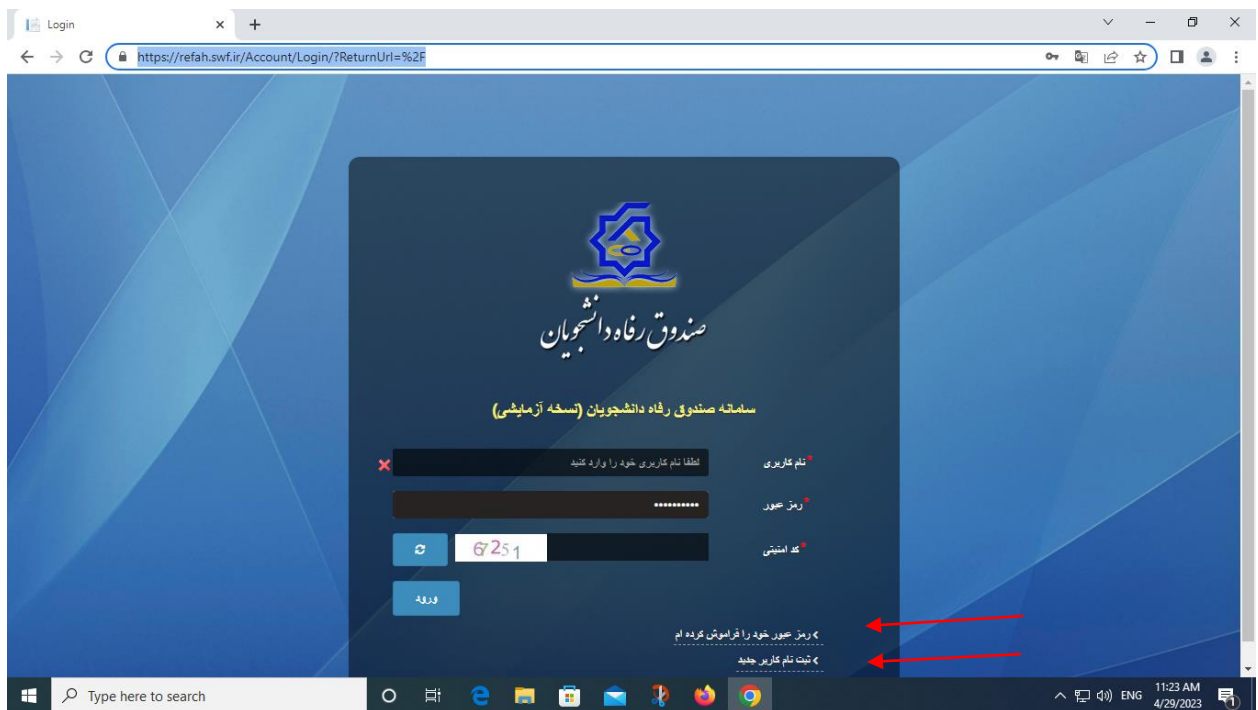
Login
https://refah.swf.ir/Account/Login/?ReturnUrl=%2F

صندوق رفاه دانشجویان

سامانه صندوق رفاه دانشجویان (نسخه آزمایشی)

*نام کاربری
لطفا نام کاربری خود را وارد کنید
*رمز عبور
••••••••••
*کد امنیتی
6725 1
ورود

رمز عبور خود را فراموش کرده ام
ثبت نام کاربر جدید

Type here to search
ENG
11:23 AM
4/29/2023